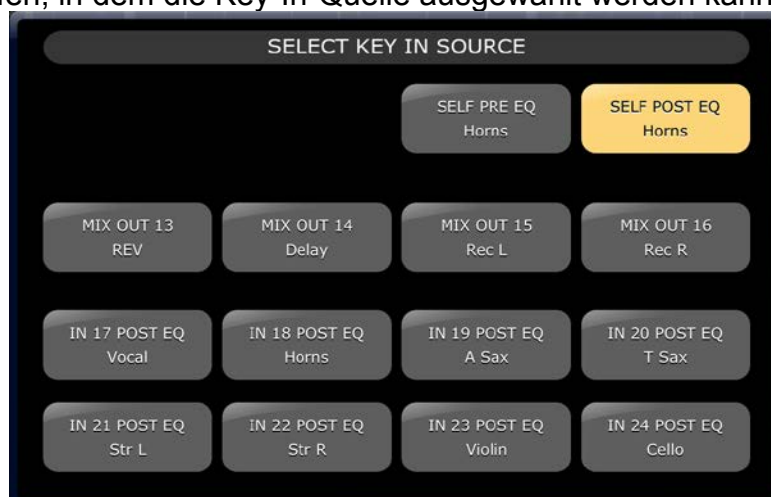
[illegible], in dem die Key-In-Quelle ausgewählt werden kann

SELECT KEY IN SOURCE

SELF PRE EQ
Horns

SELF POST EQ
Horns

MIX OUT 13
REV

MIX OUT 14
Delay

MIX OUT 15
Rec L

MIX OUT 16
Rec R

IN 17 POST EQ
Vocal

IN 18 POST EQ
Horns

IN 19 POST EQ
A Sax

IN 20 POST EQ
T Sax

IN 21 POST EQ
Str L

IN 22 POST EQ
Str R

IN 23 POST EQ
Violin

IN 24 POST EQ
Cello